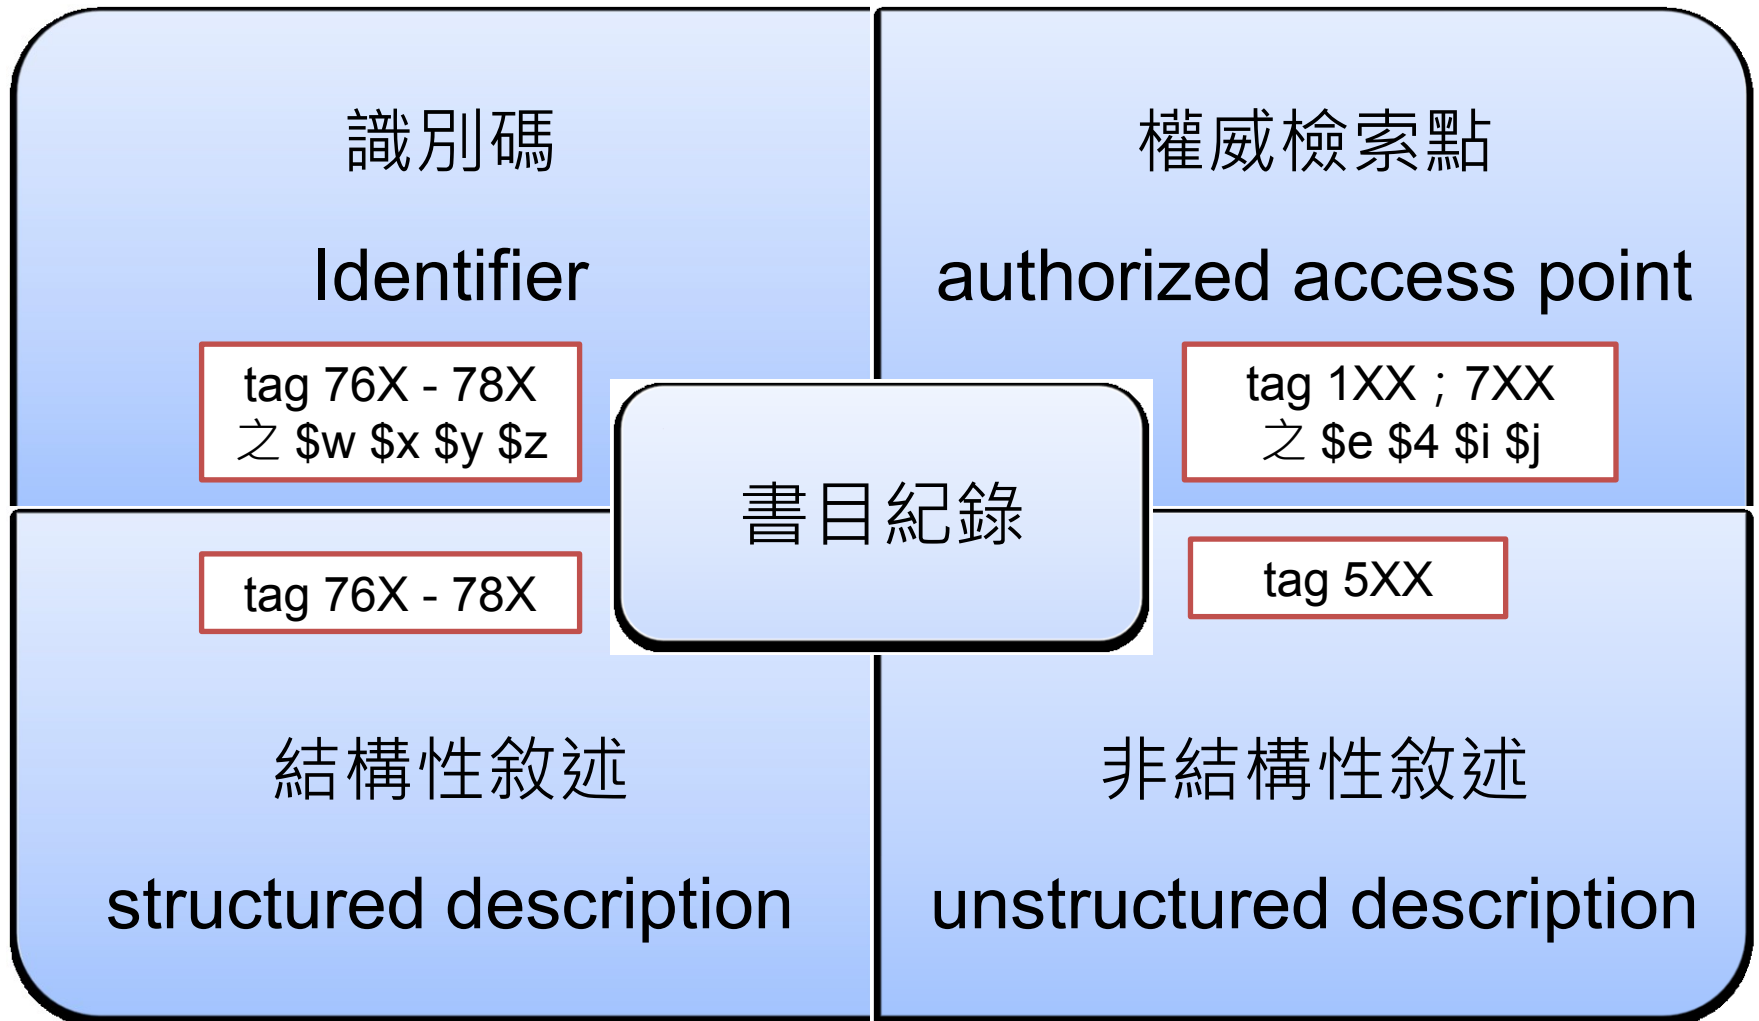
識別碼

Identifier

tag 76X - 78X
之 $w $x $y $z

權威檢索點

authorized access point

tag 1XX ; 7XX
之 $e $4 $i $j

書目紀錄

tag 76X - 78X

結構性敘述

structured description

tag 5XX

非結構性敘述

unstructured description